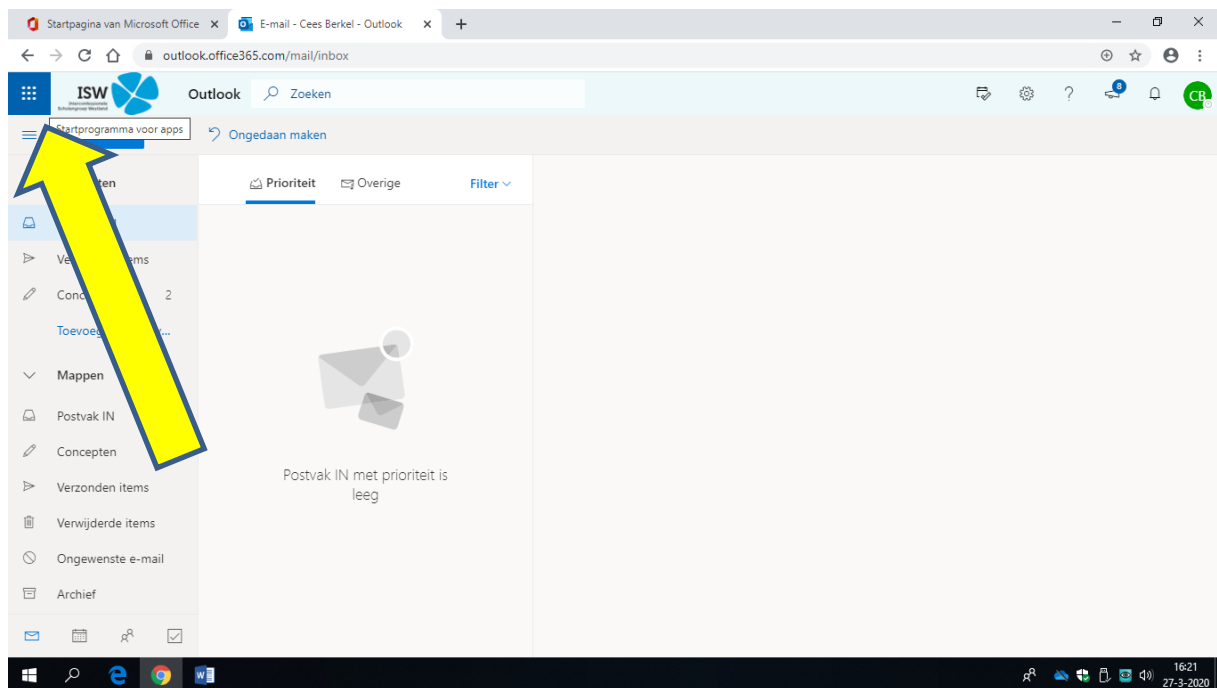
Startpagina van Microsoft Office ×
E-mail - Cees Berkel - Outlook ×
+
outlook.office365.com/mail/inbox

ISW
Interconfessionele Scholengroep Westland
Outlook
Zoeken
8
CB

Startprogramma voor apps
Ongedaan maken

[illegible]ten
Ve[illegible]tems
Conc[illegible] 2
Toevoeg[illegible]...

Mappen
Postvak IN
Concepten
Verzonden items
Verwijderde items
Ongewenste e-mail
Archief

Prioriteit
Overige
Filter

Postvak IN met prioriteit is leeg

16:21
27-3-2020